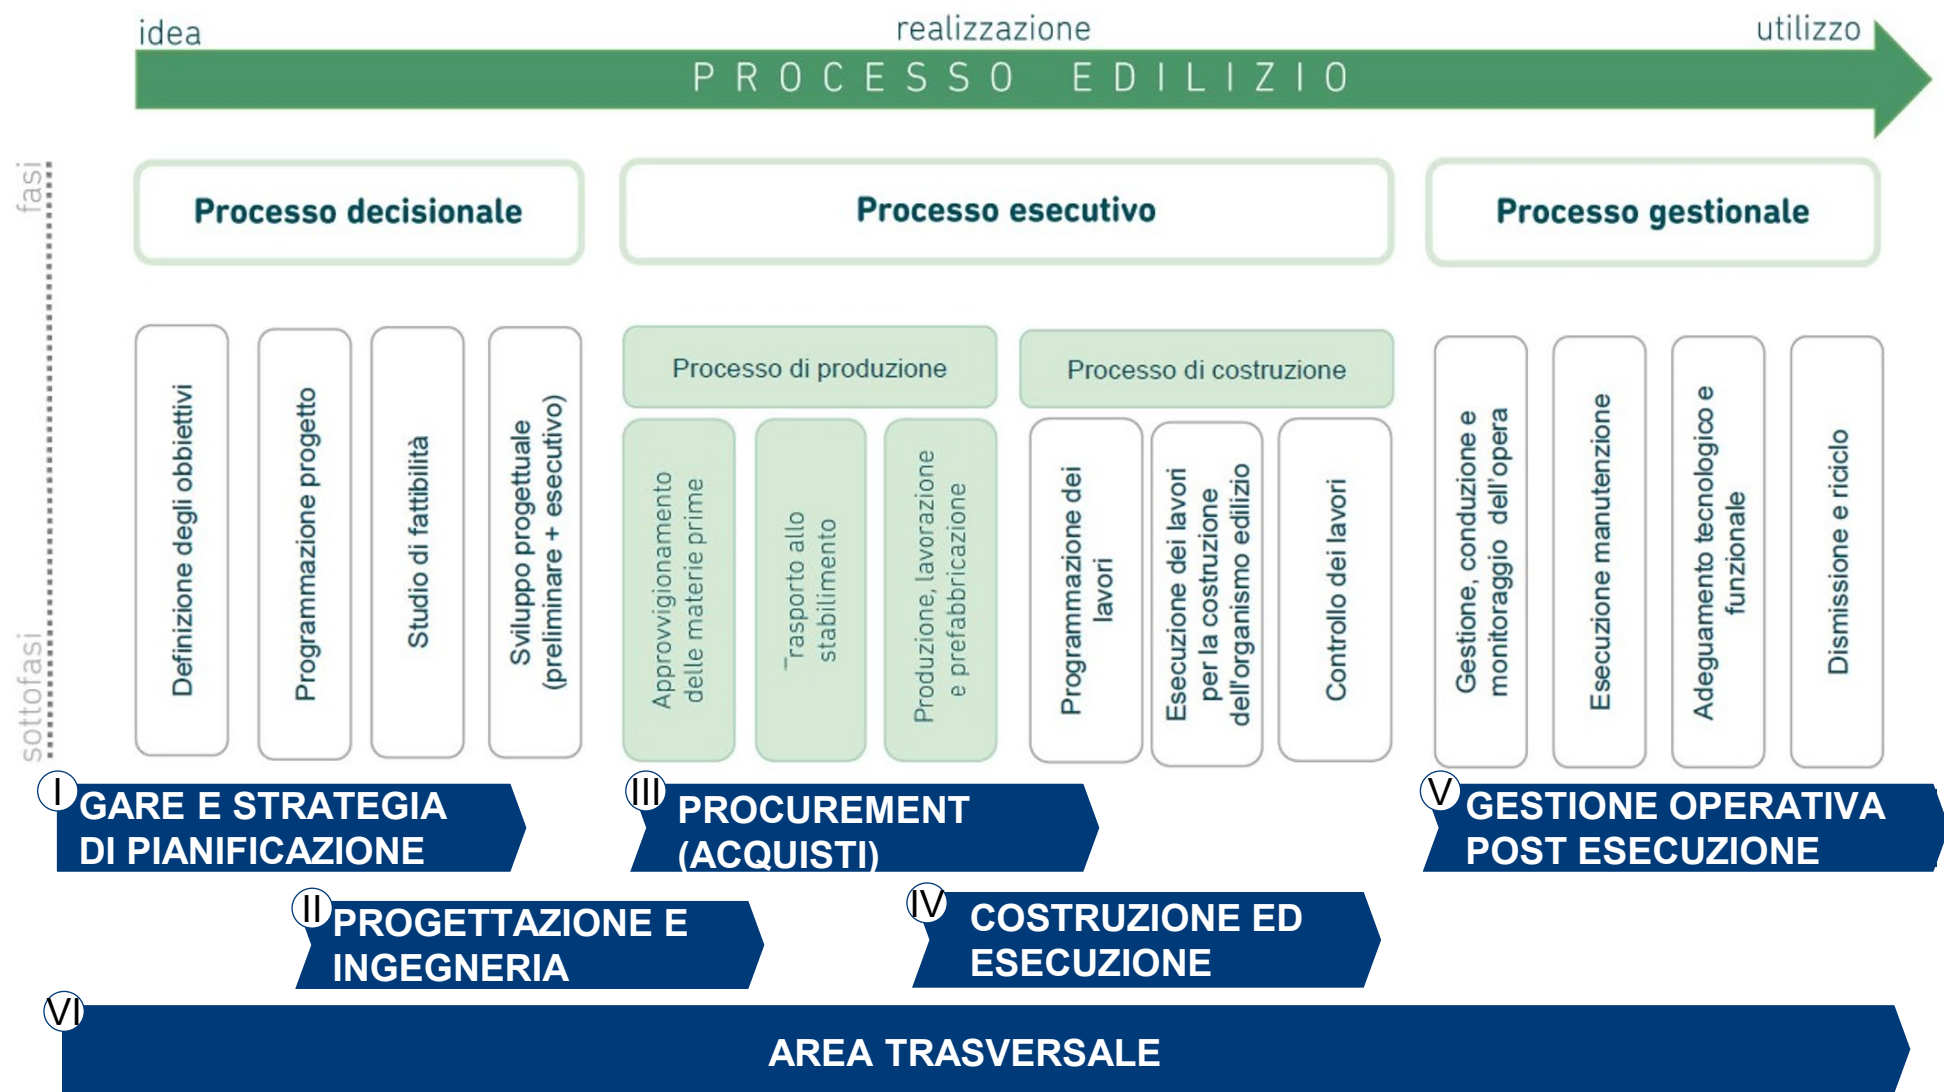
idea
realizzazione
utilizzo
PROCESSO EDILIZIO

fasi

Processo decisionale

Processo esecutivo

Processo gestionale

sottofasi

Definizione degli obbiettivi

Programmazione progetto

Studio di fattibilità

Sviluppo progettuale (preliminare + esecutivo)

Processo di produzione

Approvvigionamento delle materie prime

"rasporto allo stabilimento

Produzione, lavorazione e prefabbricazione

Processo di costruzione

Programmazione dei lavori

Esecuzione dei lavori per la costruzione dell'organismo edilizio

Controllo dei lavori

Gestione, conduzione e monitoraggio dell'opera

Esecuzione manutenzione

Adeguamento tecnologico e funzionale

Dismissione e riciclo

I GARE E STRATEGIA DI PIANIFICAZIONE

III PROCUREMENT (ACQUISTI)

V GESTIONE OPERATIVA POST ESECUZIONE

II PROGETTAZIONE E INGEGNERIA

IV COSTRUZIONE ED ESECUZIONE

VI AREA TRASVERSALE